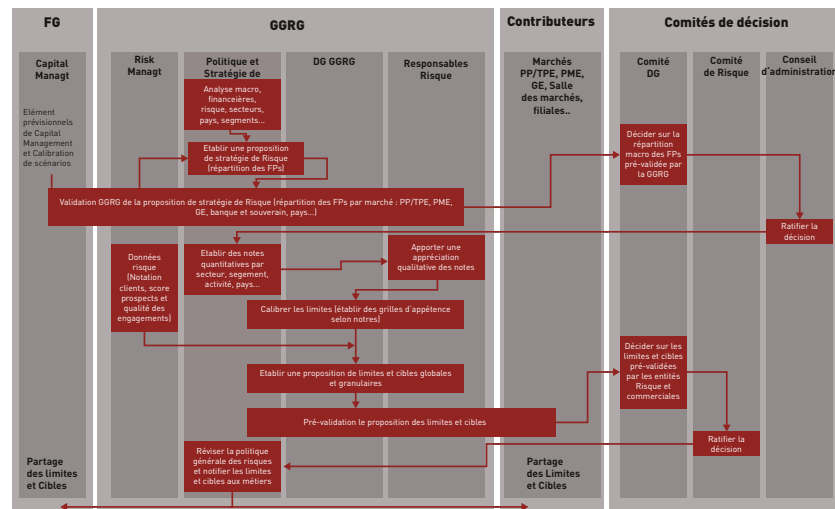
FG

GGRG

Contributeurs

Comités de décision

Capital Managt

Risk Managt

Politique et Stratégie de

DG GGRG

Responsables Risque

Marchés PP/TPE, PME, GE, Salle des marchés, filiales..

Comité DG

Comité de Risque

Conseil d'administration

Elément prévisionnels de Capital Management et Calibration de scénarios

Analyse macro, financières, risque, secteurs, pays, segments...

Etablir une proposition de stratégie de Risque (répartition des FPs)

Décider sur la répartition macro des FPs pré-validée par la GGRG

Validation GGRG de la proposition de stratégie de Risque (répartition des FPs par marché : PP/TPE, PME, GE, banque et souverain, pays...)

Ratifier la décision

Données risque (Notation clients, score prospects et qualité des engagements)

Etablir des notes quantitatives par secteur, segement, activité, pays...

Apporter une appréciation qualitative des notes

Calibrer les limites (établir des grilles d'appétence selon notres)

Décider sur les limites et cibles pré-validées par les entités Risque et commerciales

Etablir une proposition de limites et cibles globales et granulaires

Pré-validation le proposition des limites et cibles

Ratifier la décision

Réviser la politique générale des risques et notifier les limites et cibles aux métiers

Partage des limites et Cibles

Partage des Limites et Cibles